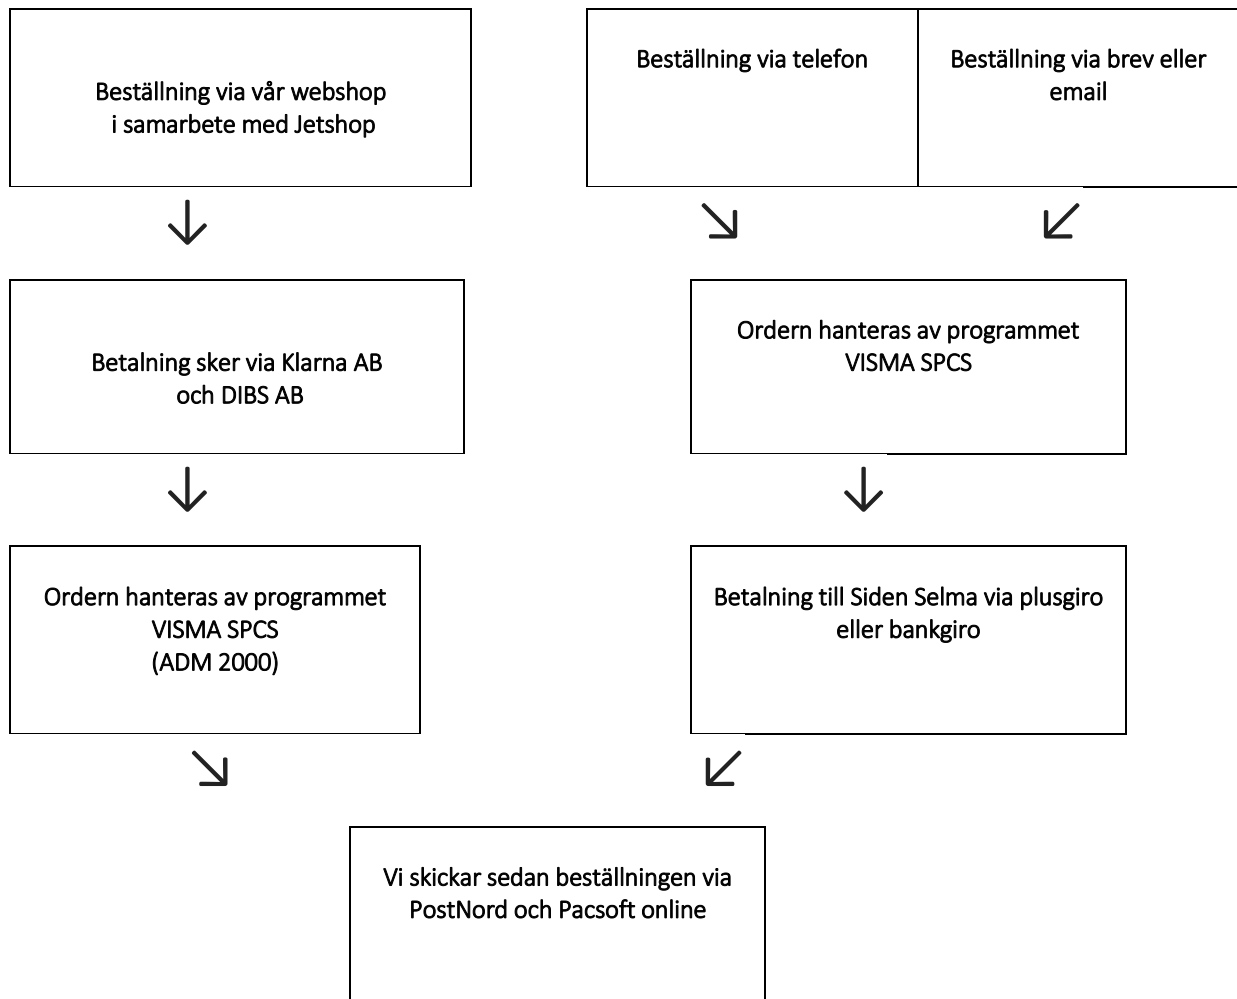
Beställning via vår webshop
i samarbete med Jetshop

Beställning via telefon

Beställning via brev eller email

Betalning sker via Klarna AB
och DIBS AB

Ordern hanteras av programmet VISMA SPCS

Ordern hanteras av programmet
VISMA SPCS
(ADM 2000)

Betalning till Siden Selma via plusgiro eller bankgiro

Vi skickar sedan beställningen via PostNord och Pacsoft online